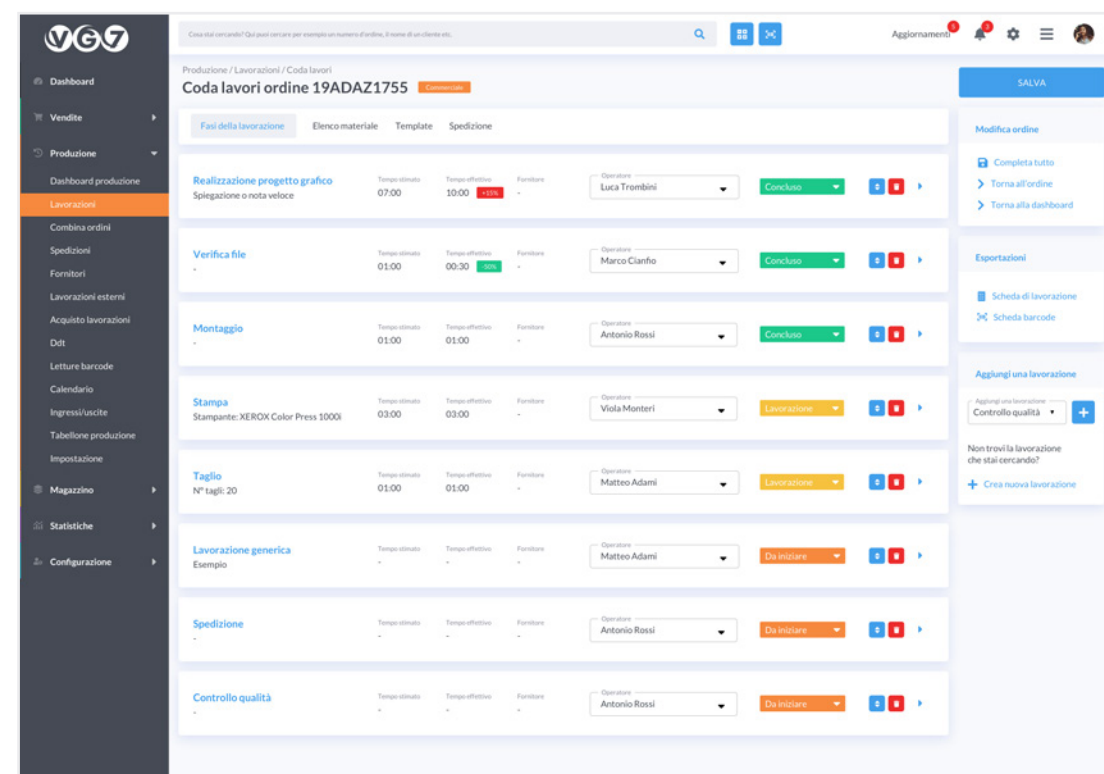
VG7

Cosa stai cercando? Qui puoi cercare per esempio un numero d'ordine, il nome di un cliente etc.

Aggiornamenti 5 3

Dashboard
Vendite
Produzione
Dashboard produzione
Lavorazioni
Combina ordini
Spedizioni
Fornitori
Lavorazioni esterni
Acquisto lavorazioni
Ddt
Letture barcode
Calendario
Ingressi/uscite
Tabellone produzione
Impostazione
Magazzino
Statistiche
Configurazione

Produzione / Lavorazioni / Coda lavori
Coda lavori ordine 19ADAZ1755 Commerciale

Fasi della lavorazione | Elenco materiale | Template | Spedizione

| | Tempo stimato | Tempo effettivo | Fornitore | Operatore | |
|---|---|---|---|---|---|
| Realizzazione progetto grafico<br>Spiegazione o nota veloce | 07:00 | 10:00 +15% | - | Luca Trombini | Concluso |
| Verifica file<br>- | 01:00 | 00:30 -50% | - | Marco Cianfio | Concluso |
| Montaggio<br>- | 01:00 | 01:00 | - | Antonio Rossi | Concluso |
| Stampa<br>Stampante: XEROX Color Press 1000i | 03:00 | 03:00 | - | Viola Monteri | Lavorazione |
| Taglio<br>N° tagli: 20 | 01:00 | 01:00 | - | Matteo Adami | Lavorazione |
| Lavorazione generica<br>Esempio | - | - | - | Matteo Adami | Da iniziare |
| Spedizione<br>- | - | - | - | Antonio Rossi | Da iniziare |
| Controllo qualità<br>- | - | - | - | Antonio Rossi | Da iniziare |

SALVA

Modifica ordine
Completa tutto
Torna all'ordine
Torna alla dashboard

Esportazioni
Scheda di lavorazione
Scheda barcode

Aggiungi una lavorazione
Aggiungi una lavorazione
Controllo qualità
Non trovi la lavorazione che stai cercando?
Crea nuova lavorazione